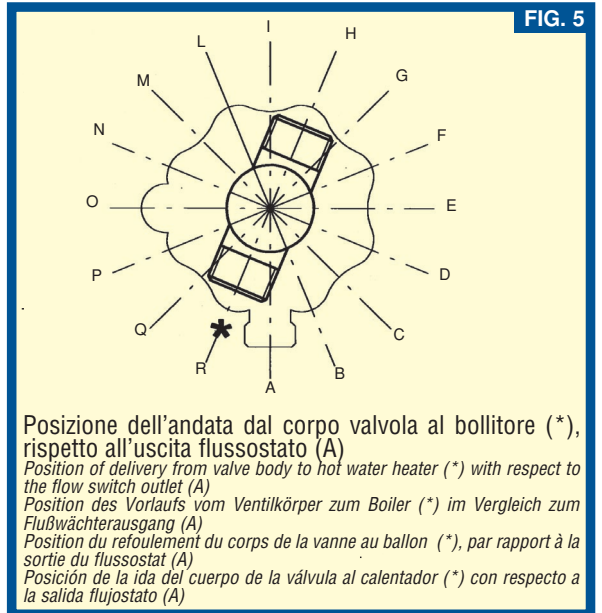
FIG. 5

I H G F E D C B A R Q P O N M L

*

Posizione dell'andata dal corpo valvola al bollitore (*), rispetto all'uscita flussostato (A)

Position of delivery from valve body to hot water heater (*) with respect to the flow switch outlet (A)

Position des Vorlaufs vom Ventilkörper zum Boiler (*) im Vergleich zum Flußwächterausgang (A)

Position du refoulement du corps de la vanne au ballon (*), par rapport à la sortie du flussostat (A)

Posición de la ida del cuerpo de la válvula al calentador (*) con respecto a la salida flujostato (A)